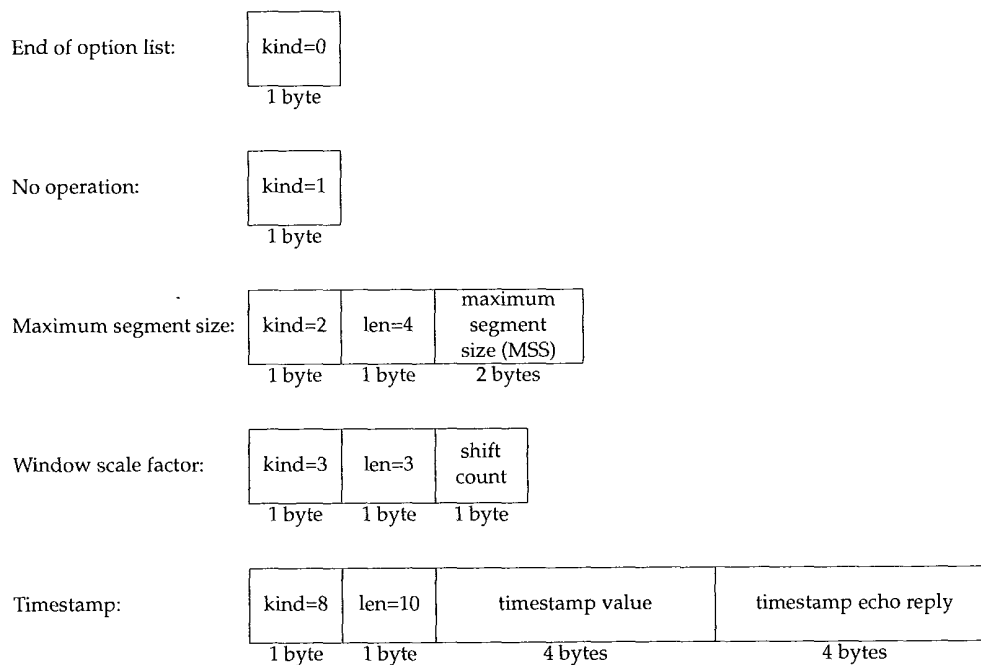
End of option list:

| kind=0 |
|---|
| 1 byte |

No operation:

| kind=1 |
|---|
| 1 byte |

Maximum segment size:

| kind=2 | len=4 | maximum segment size (MSS) |
|---|---|---|
| 1 byte | 1 byte | 2 bytes |

Window scale factor:

| kind=3 | len=3 | shift count |
|---|---|---|
| 1 byte | 1 byte | 1 byte |

Timestamp:

| kind=8 | len=10 | timestamp value | timestamp echo reply |
|---|---|---|---|
| 1 byte | 1 byte | 4 bytes | 4 bytes |